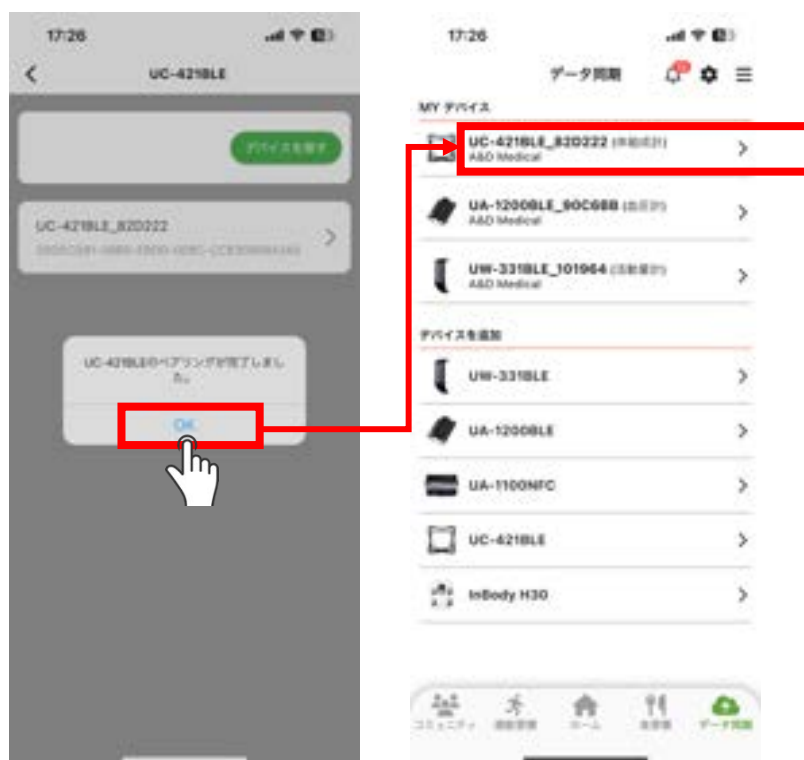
17:26

UC-421BLE

デバイスを探す

UC-421BLE_82D222

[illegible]

UC-421BLEのペアリングが完了しました。

OK

17:26

データ同期

MY デバイス

UC-421BLE_82D222 (体組成計)
A&D Medical

UA-1200BLE_90C6BB (血圧計)
A&D Medical

UW-331BLE_101964 (活動量計)
A&D Medical

デバイスを追加

UW-331BLE

UA-1200BLE

UA-1100NFC

UC-421BLE

InBody H30

コミュニティ 運動習慣 ホーム 食習慣 データ同期